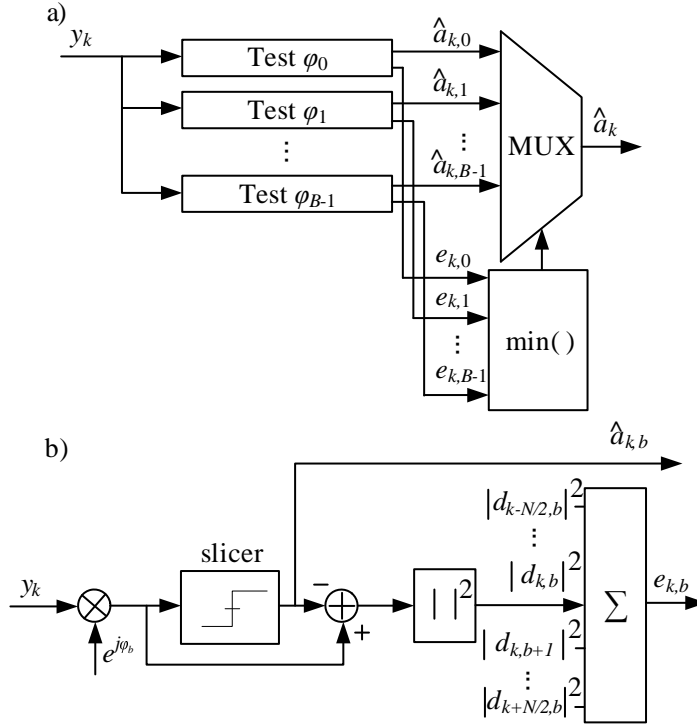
a)

$y_k$

Test $\varphi_0$

Test $\varphi_1$

⋮

Test $\varphi_{B-1}$

$\hat{a}_{k,0}$

$\hat{a}_{k,1}$

⋮

$\hat{a}_{k,B-1}$

MUX

$\hat{a}_k$

$e_{k,0}$

$e_{k,1}$

⋮

$e_{k,B-1}$

min( )

b)

$\hat{a}_{k,b}$

$y_k$

$e^{j\varphi_b}$

slicer

−

+

$|\ |^2$

$|d_{k-N/2,b}|^2$

⋮

$|d_{k,b}|^2$

$|d_{k,b+1}|^2$

⋮

$|d_{k+N/2,b}|^2$

$\sum$

$e_{k,b}$